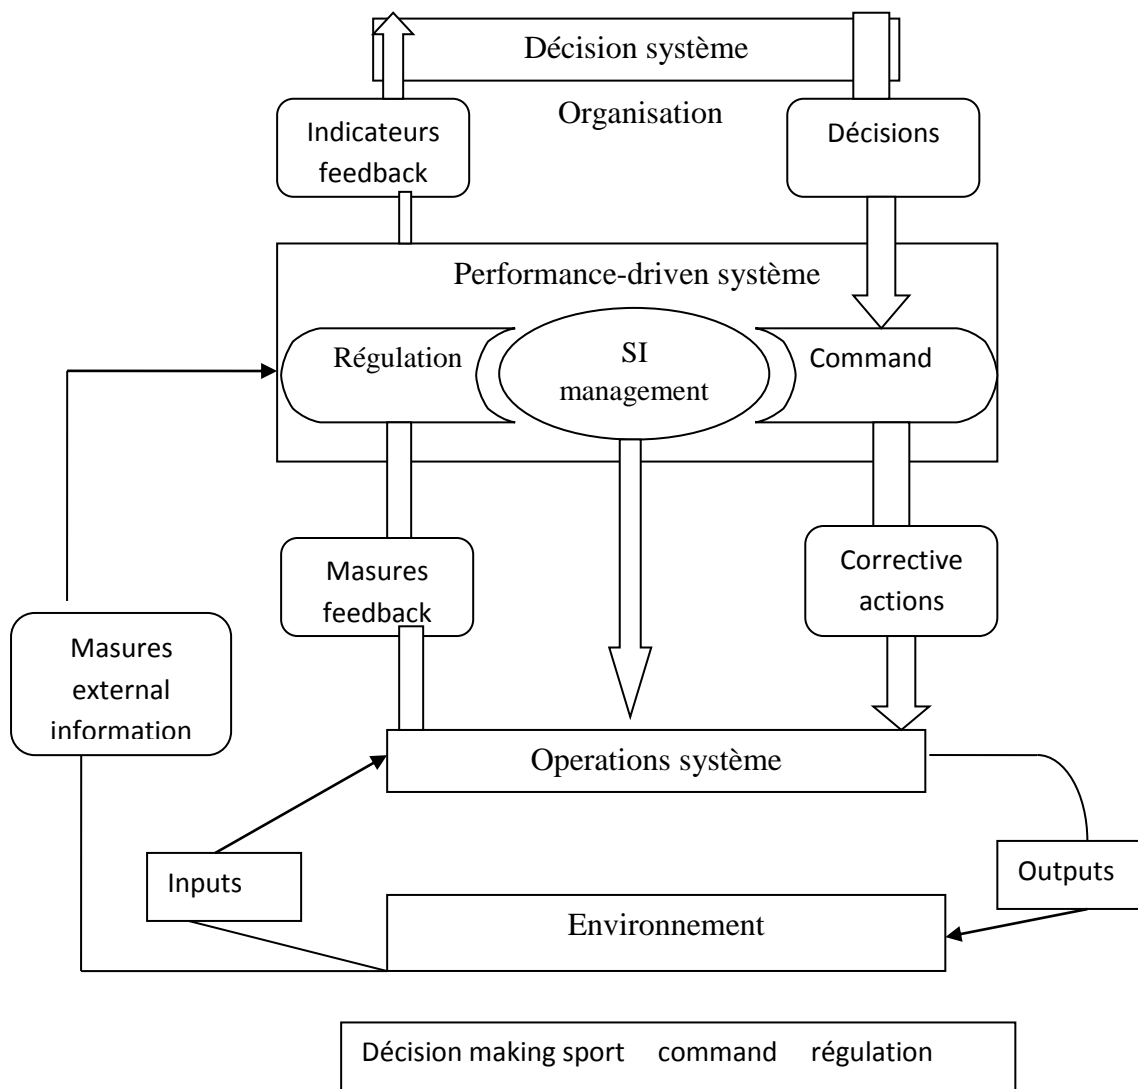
Décision système

Organisation

Indicateurs feedback

Décisions

Performance-driven système

Régulation

SI management

Command

Masures feedback

Corrective actions

Masures external information

Operations système

Inputs

Outputs

Environnement

Décision making sport command régulation